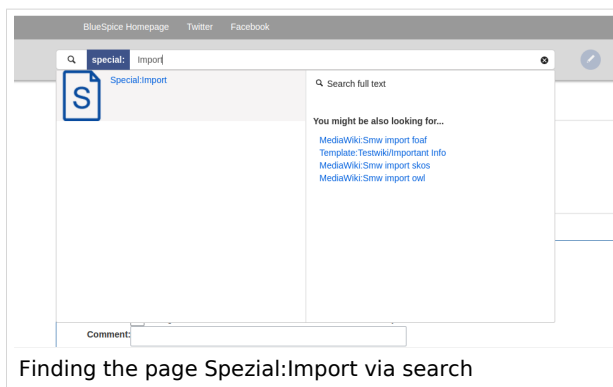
BlueSpice Homepage Twitter Facebook

special: Import

S

Special:Import

Search full text

You might be also looking for...

MediaWiki:Smw import foaf
Template:Testwiki/Important Info
MediaWiki:Smw import skos
MediaWiki:Smw import owl

Comment:

Finding the page Spezial:Import via search